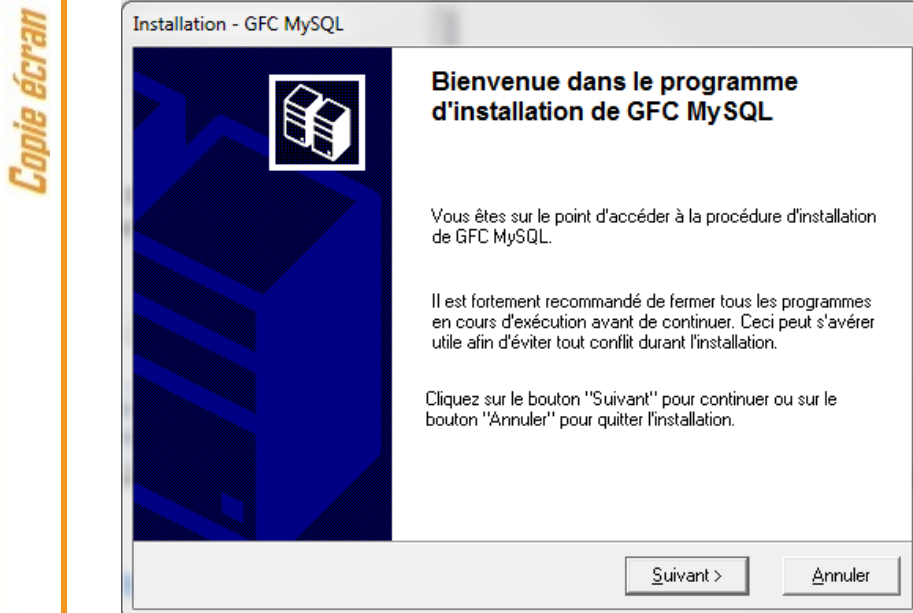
Copie écran

Installation - GFC MySQL

Bienvenue dans le programme d'installation de GFC MySQL

Vous êtes sur le point d'accéder à la procédure d'installation de GFC MySQL.

Il est fortement recommandé de fermer tous les programmes en cours d'exécution avant de continuer. Ceci peut s'avérer utile afin d'éviter tout conflit durant l'installation.

Cliquez sur le bouton "Suivant" pour continuer ou sur le bouton "Annuler" pour quitter l'installation.

Suivant >

Annuler